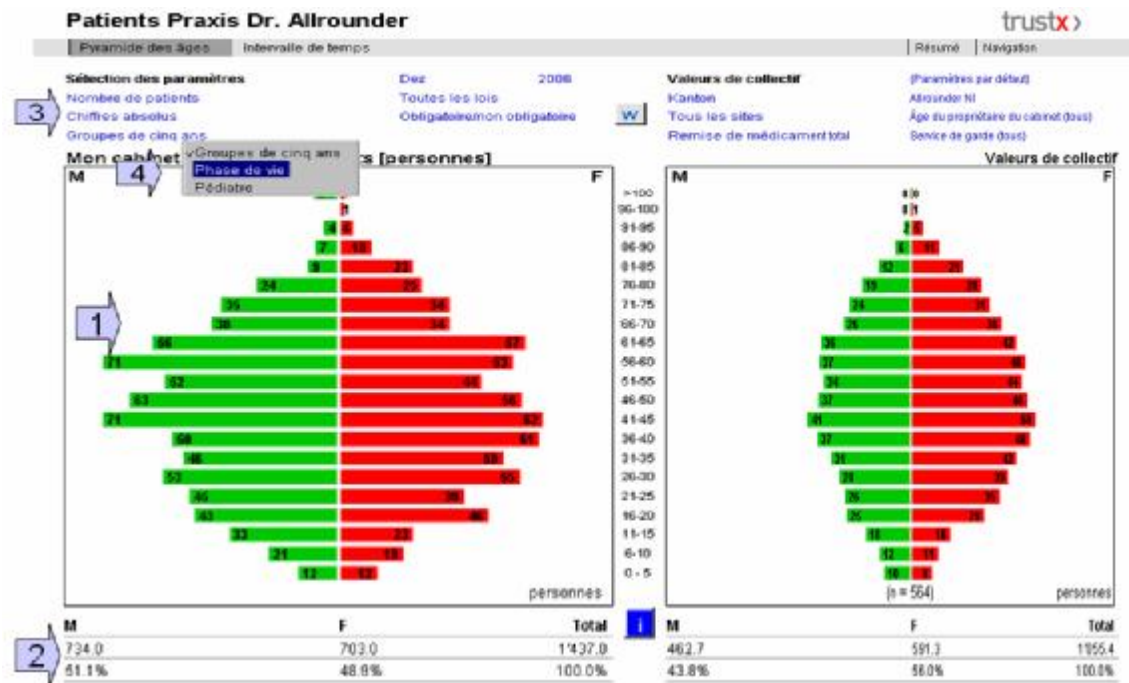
Patients Praxis Dr. Allrounder

trustx

Pyramide des âges | Intervalle de temps | Résumé | Navigation

Sélection des paramètres
Nombre de patients
Chiffres absolus
Groupes de cinq ans

Dez 2006
Toutes les lois
Obligatoire/non obligatoire

W

Valeurs de collectif
Kanton
Tous les sites
Remise de médicament total

(Paramètres par défaut)
Allrounder NI
Âge du propriétaire du cabinet (tous)
Service de garde (tous)

3

Mon cabinet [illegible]s [personnes]

✓Groupes de cinq ans
Phase de vie
Pédiatre

4

Valeurs de collectif

M F

M F

1

>100
96-100
91-95
86-90
81-85
76-80
71-75
66-70
61-65
56-60
51-55
46-50
41-45
36-40
31-35
26-30
21-25
16-20
11-15
6-10
0-5

personnes

(n = 564)

personnes

2

| M | F | Total |
|---|---|---|
| 734.0 | 703.0 | 1'437.0 |
| 51.1% | 48.9% | 100.0% |

i

| M | F | Total |
|---|---|---|
| 462.7 | 591.3 | 1'055.4 |
| 43.8% | 56.0% | 100.0% |